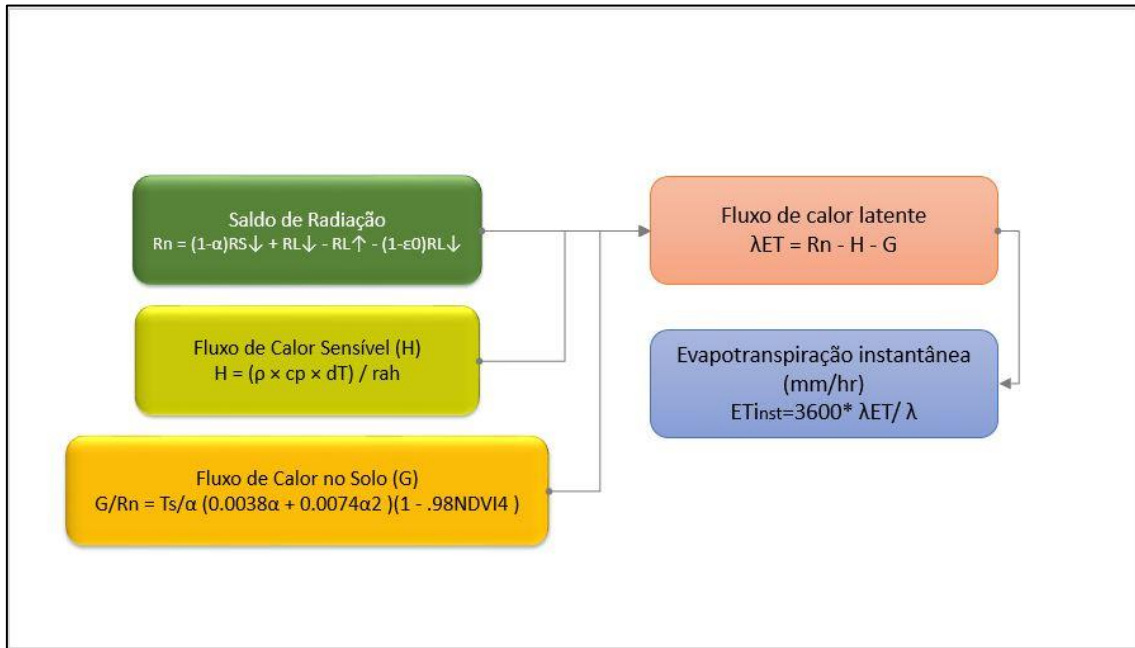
Saldo de Radiação
Rn = (1-α)RS↓ + RL↓ - RL↑ - (1-ε0)RL↓

Fluxo de Calor Sensível (H)
H = (ρ × cp × dT) / rah

Fluxo de Calor no Solo (G)
G/Rn = Ts/α (0.0038α + 0.0074α2 )(1 - .98NDVI4 )

Fluxo de calor latente
λET = Rn - H - G

Evapotranspiração instantânea
(mm/hr)
ETinst=3600* λET/ λ